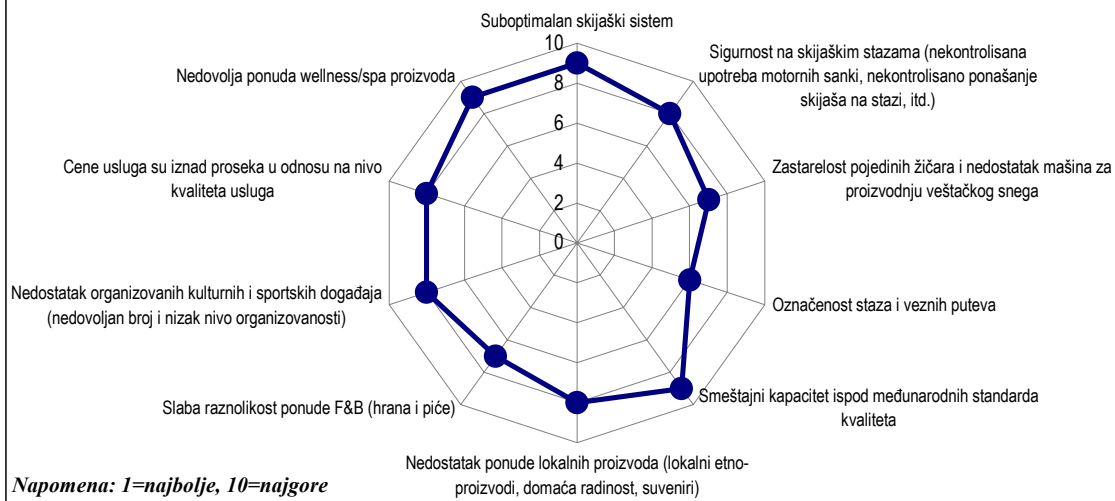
Suboptimalan skijaški sistem

10
8
6
4
2
0

Sigurnost na skijaškim stazama (nekontrolisana upotreba motornih sanki, nekontrolisano ponašanje skijaša na stazi, itd.)

Zastarelost pojedinih žičara i nedostatak mašina za proizvodnju veštačkog snega

Označenost staza i veznih puteva

Smeštajni kapacitet ispod međunarodnih standarda kvaliteta

Nedostatak ponude lokalnih proizvoda (lokalni etno-proizvodi, domaća radinost, suveniri)

Slaba raznolikost ponude F&B (hrana i piće)

Nedostatak organizovanih kulturnih i sportskih događaja (nedovoljan broj i nizak nivo organizovanosti)

Cene usluga su iznad proseka u odnosu na nivo kvaliteta usluga

Nedovolja ponuda wellness/spa proizvoda

Napomena: 1=najbolje, 10=najgore